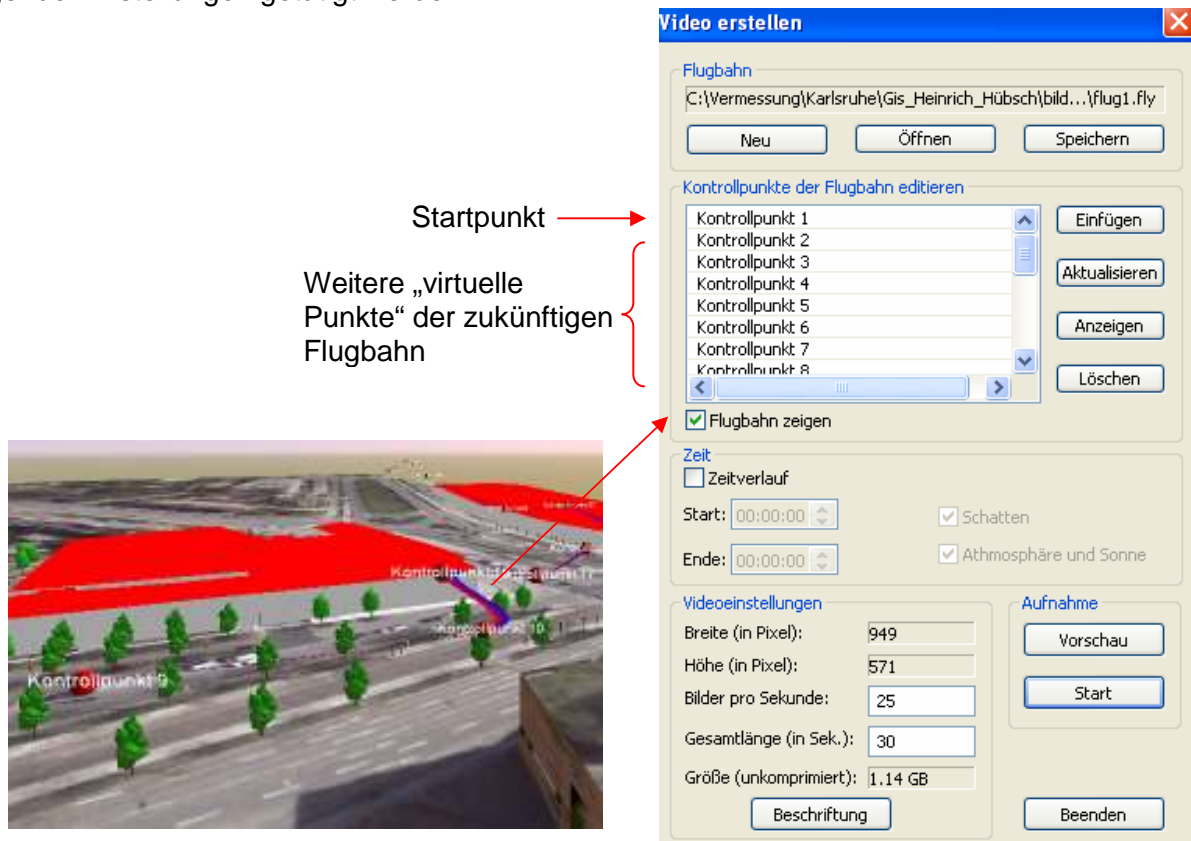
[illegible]

Startpunkt

Weitere „virtuelle Punkte“ der zukünftigen Flugbahn

Kontrollpunkt 11

Kontrollpunkt 10

Kontrollpunkt 9

Video erstellen

Flugbahn
C:\Vermessung\Karlsruhe\Gis_Heinrich_Hübsch\bild...\flug1.fly

Neu
Öffnen
Speichern

Kontrollpunkte der Flugbahn editieren
Kontrollpunkt 1
Kontrollpunkt 2
Kontrollpunkt 3
Kontrollpunkt 4
Kontrollpunkt 5
Kontrollpunkt 6
Kontrollpunkt 7
Kontrollpunkt 8

Einfügen
Aktualisieren
Anzeigen
Löschen

Flugbahn zeigen

Zeit
Zeitverlauf
Start: 00:00:00
Ende: 00:00:00
Schatten
Athmosphäre und Sonne

Videoeinstellungen
Breite (in Pixel): 949
Höhe (in Pixel): 571
Bilder pro Sekunde: 25
Gesamtlänge (in Sek.): 30
Größe (unkomprimiert): 1.14 GB

Beschriftung

Aufnahme
Vorschau
Start

Beenden